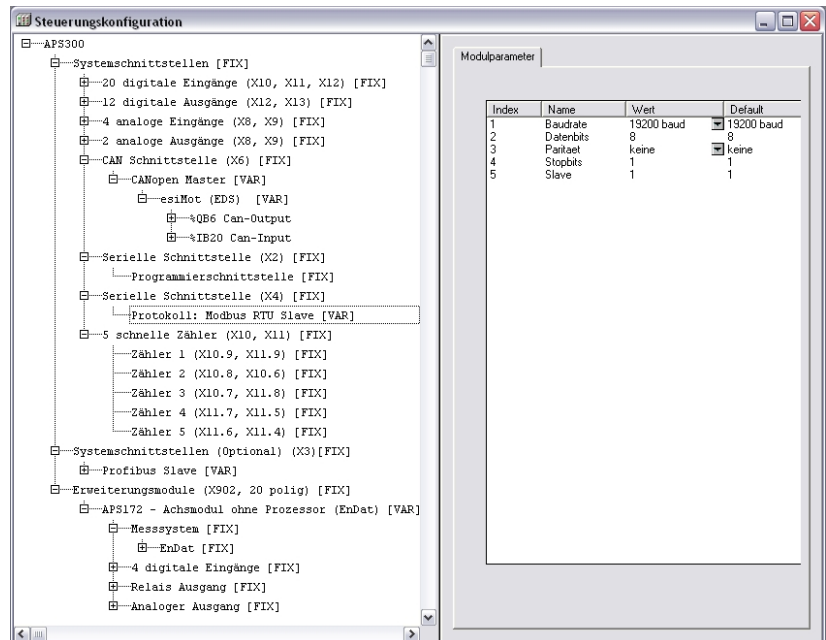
Steuerungskonfiguration

APS300
Systemschnittstellen [FIX]
20 digitale Eingänge (X10, X11, X12) [FIX]
12 digitale Ausgänge (X12, X13) [FIX]
4 analoge Eingänge (X8, X9) [FIX]
2 analoge Ausgänge (X8, X9) [FIX]
CAN Schnittstelle (X6) [FIX]
CANopen Master [VAR]
esiMot (EDS) [VAR]
%QB6 Can-Output
%IB20 Can-Input
Serielle Schnittstelle (X2) [FIX]
Programmierschnittstelle [FIX]
Serielle Schnittstelle (X4) [FIX]
Protokoll: Modbus RTU Slave [VAR]
5 schnelle Zähler (X10, X11) [FIX]
Zähler 1 (X10.9, X11.9) [FIX]
Zähler 2 (X10.8, X10.6) [FIX]
Zähler 3 (X10.7, X11.8) [FIX]
Zähler 4 (X11.7, X11.5) [FIX]
Zähler 5 (X11.6, X11.4) [FIX]
Systemschnittstellen (Optional) (X3)[FIX]
Profibus Slave [VAR]
Erweiterungsmodule (X902, 20 polig) [FIX]
APS172 - Achsmodul ohne Prozessor (EnDat) [VAR]
Messsystem [FIX]
EnDat [FIX]
4 digitale Eingänge [FIX]
Relais Ausgang [FIX]
Analoger Ausgang [FIX]

Modulparameter

| Index | Name | Wert | Default |
|---|---|---|---|
| 1 | Baudrate | 19200 baud | 19200 baud |
| 2 | Datenbits | 8 | 8 |
| 3 | Paritaet | keine | keine |
| 4 | Stopbits | 1 | 1 |
| 5 | Slave | 1 | 1 |